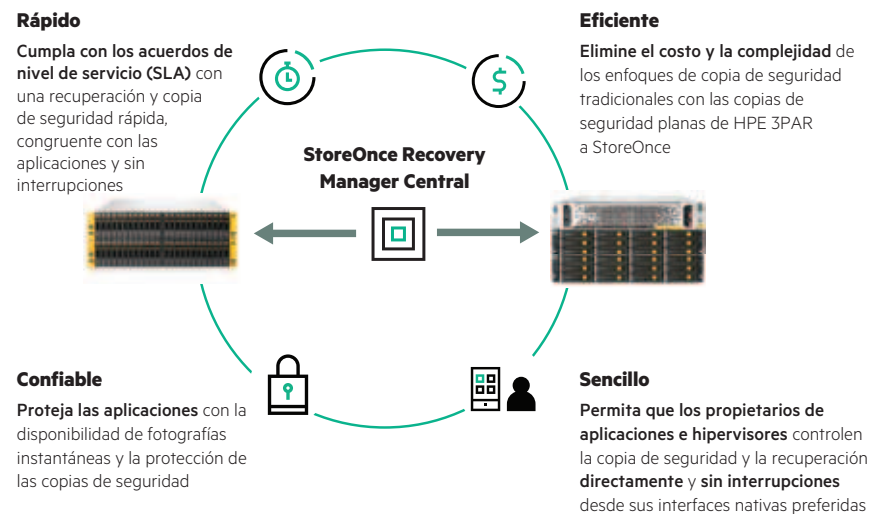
**Rápido**

**Cumpla con los acuerdos de nivel de servicio (SLA)** con una recuperación y copia de seguridad rápida, congruente con las aplicaciones y sin interrupciones

**Eficiente**

**Elimine el costo y la complejidad** de los enfoques de copia de seguridad tradicionales con las copias de seguridad planas de HPE 3PAR a StoreOnce

**StoreOnce Recovery Manager Central**

$

**Confiable**

**Proteja las aplicaciones** con la disponibilidad de fotografías instantáneas y la protección de las copias de seguridad

**Sencillo**

**Permita que los propietarios de aplicaciones e hipervisores** controlen la copia de seguridad y la recuperación **directamente** y **sin interrupciones** desde sus interfaces nativas preferidas